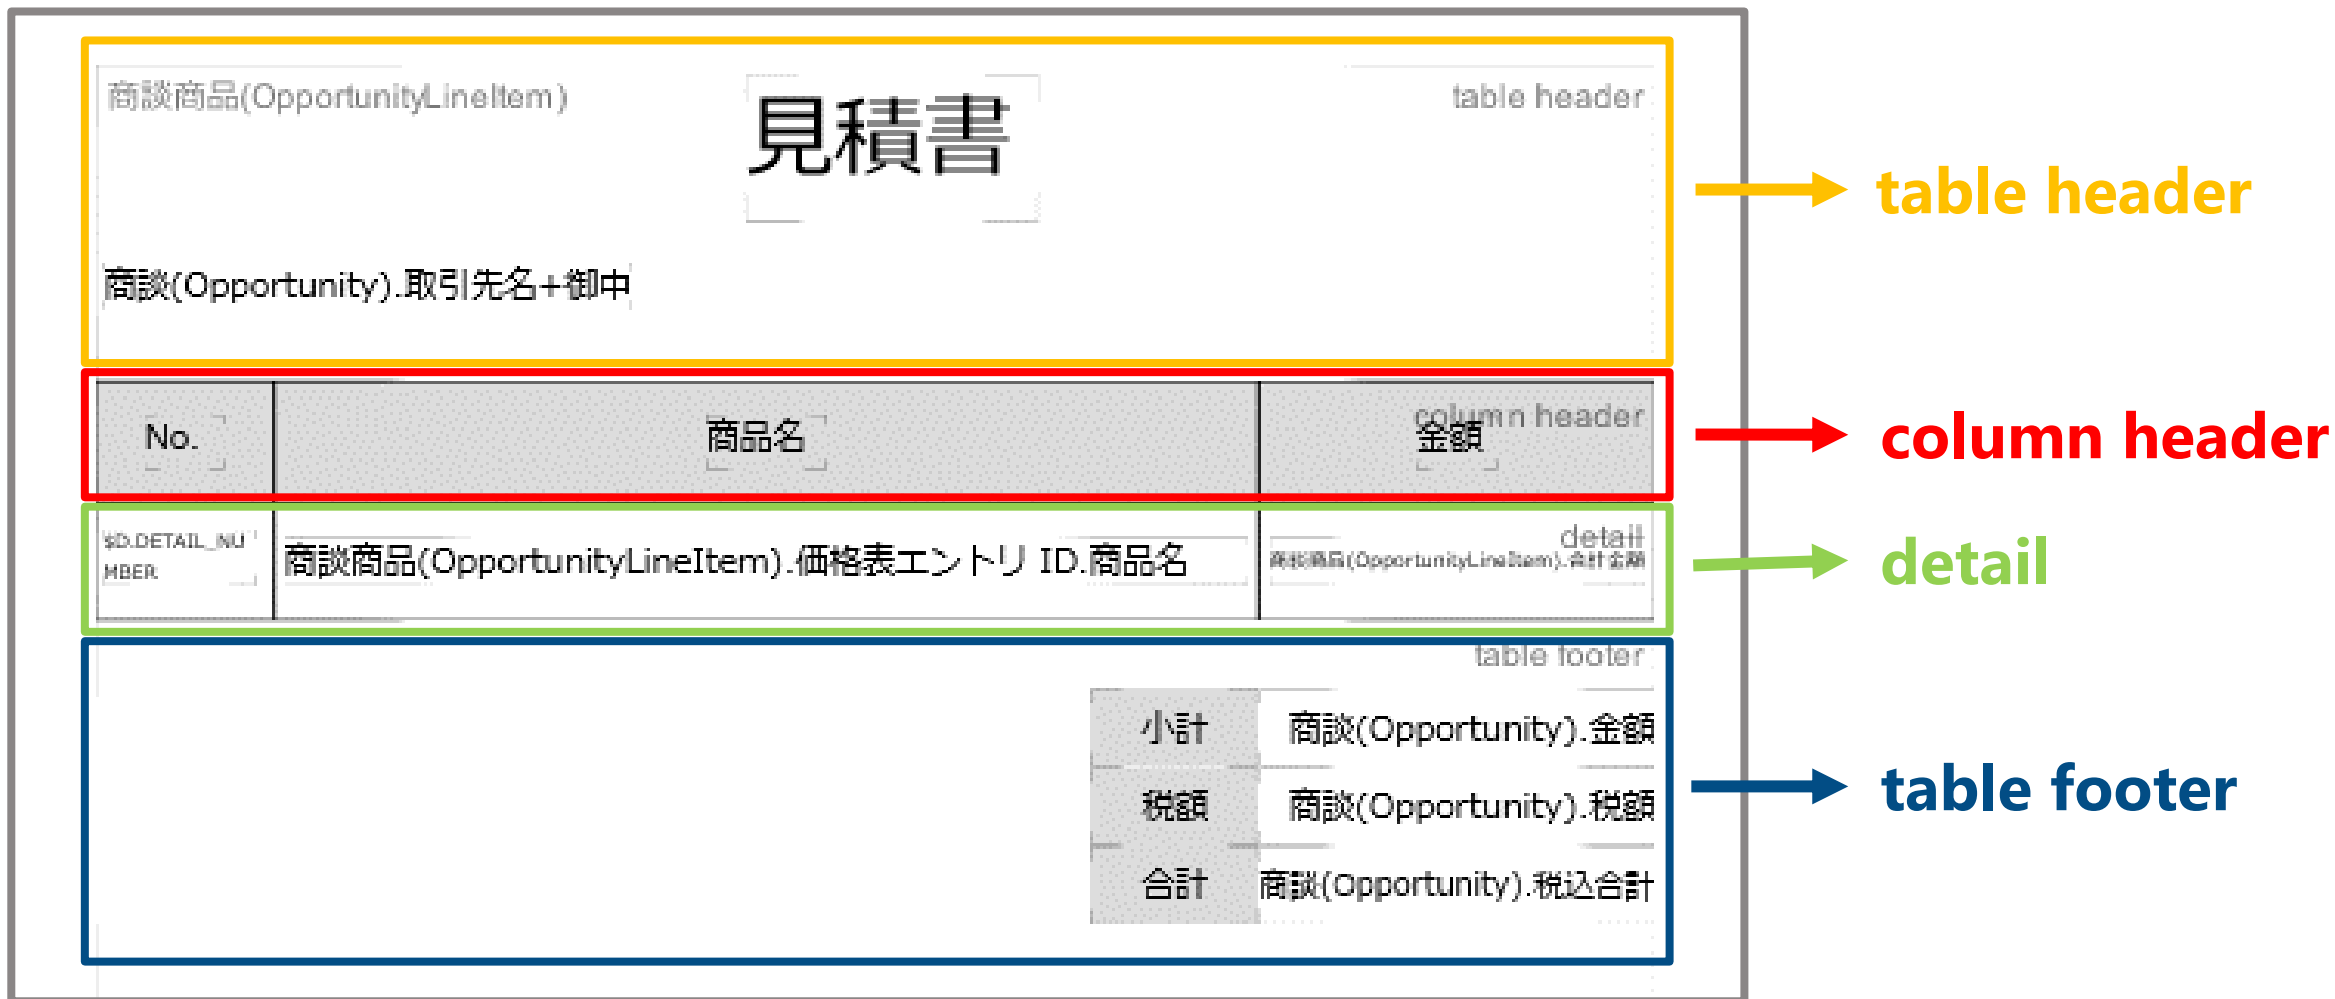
商談商品(OpportunityLineItem)

見積書

table header

商談(Opportunity).取引先名+御中

table header

| No. | 商品名 | column header 金額 |
|---|---|---|
| $D.DETAIL_NUMBER | 商談商品(OpportunityLineItem).価格表エントリ ID.商品名 | detail 商談商品(OpportunityLineItem).合計金額 |

column header

detail

table footer

| 小計 | 商談(Opportunity).金額 |
|---|---|
| 税額 | 商談(Opportunity).税額 |
| 合計 | 商談(Opportunity).税込合計 |

table footer